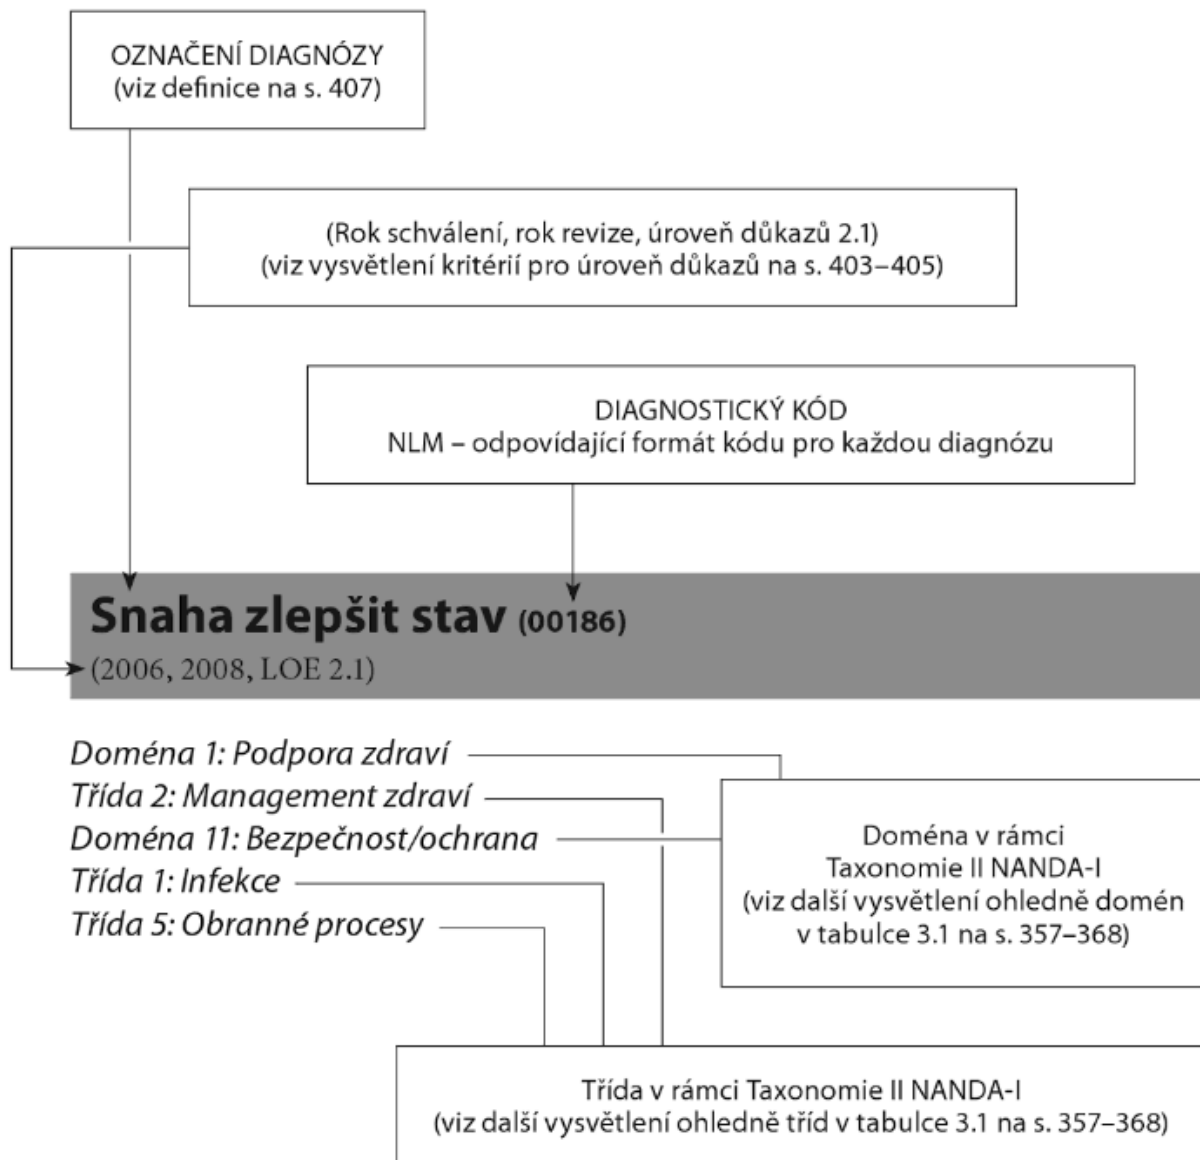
OZNAČENÍ DIAGNÓZY
(viz definice na s. 407)

(Rok schválení, rok revize, úroveň důkazů 2.1)
(viz vysvětlení kritérií pro úroveň důkazů na s. 403–405)

DIAGNOSTICKÝ KÓD
NLM – odpovídající formát kódu pro každou diagnózu

**Snaha zlepšit stav** (00186)
(2006, 2008, LOE 2.1)

*Doména 1: Podpora zdraví*
*Třída 2: Management zdraví*
*Doména 11: Bezpečnost/ochrana*
*Třída 1: Infekce*
*Třída 5: Obranné procesy*

Doména v rámci Taxonomie II NANDA-I
(viz další vysvětlení ohledně domén v tabulce 3.1 na s. 357–368)

Třída v rámci Taxonomie II NANDA-I
(viz další vysvětlení ohledně tříd v tabulce 3.1 na s. 357–368)